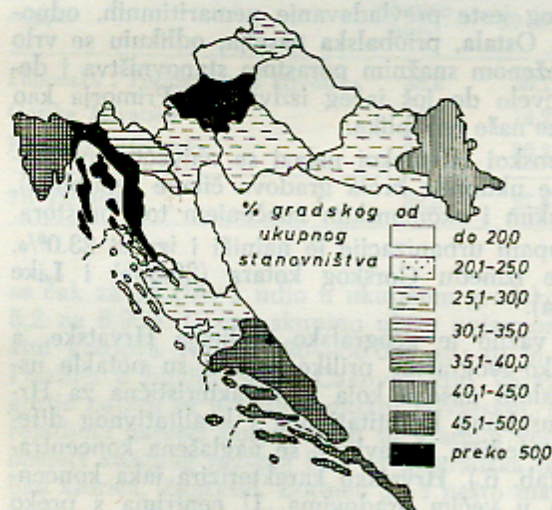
% gradskog od ukupnog stanovništva

do 20,0
20,1–25,0
25,1–30,0
30,1–35,0
35,1–40,0
40,1–45,0
45,1–50,0
preko 50,0

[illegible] jeste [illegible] odno-
Ostala, prob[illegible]ka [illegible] odlikuju se vrlo
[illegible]ženom snažnim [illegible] stanovništva i de-
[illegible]ovelo do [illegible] Primorja kao
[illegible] nače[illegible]
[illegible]
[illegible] gradova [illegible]
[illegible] 18,0%
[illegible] i Like

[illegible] Hrvatske, a
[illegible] su potakle us-
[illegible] za Hr-
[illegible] diće-
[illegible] koncentra-
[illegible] i.) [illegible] iako koncen-
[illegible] s preko